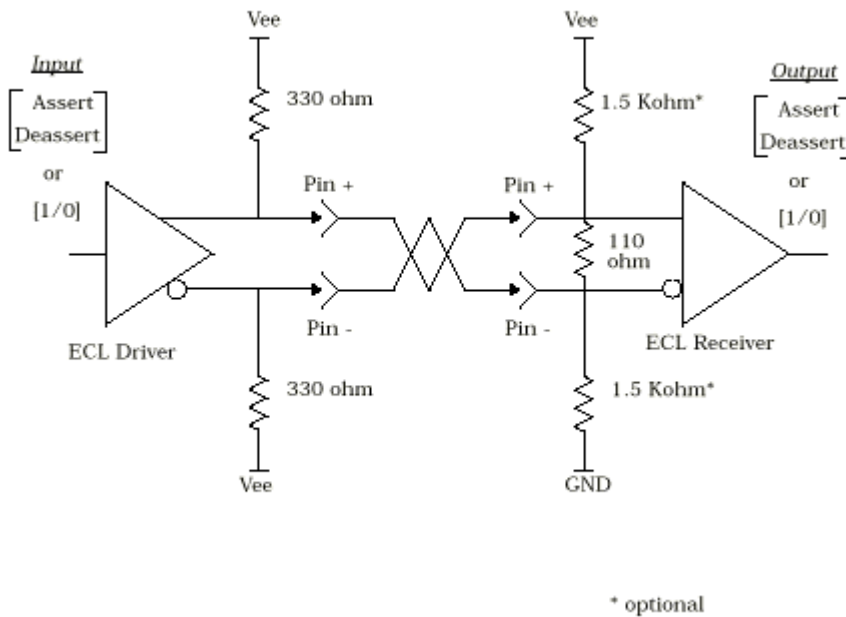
Input

Assert
Deassert

or

[1/0]

Vee

330 ohm

Pin +

Pin -

330 ohm

Vee

ECL Driver

Vee

1.5 Kohm*

Pin +

110 ohm

Pin -

1.5 Kohm*

GND

Output

Assert
Deassert

or

[1/0]

ECL Receiver

* optional